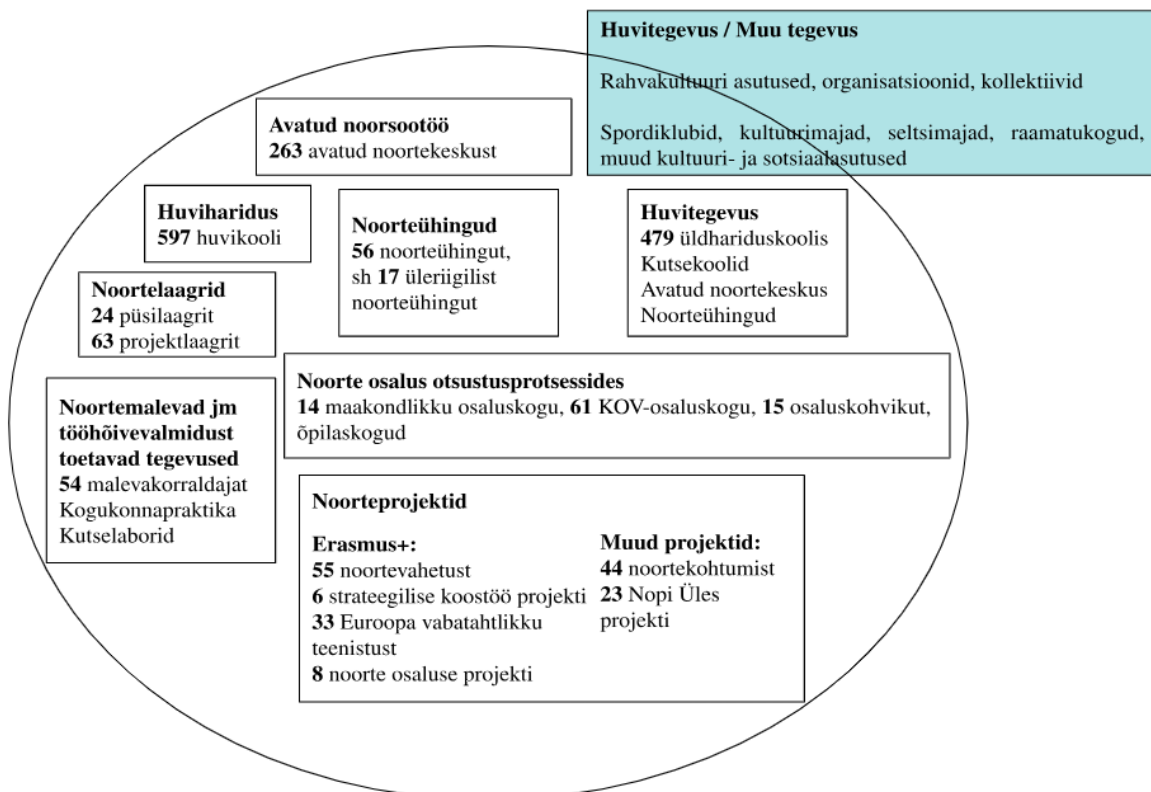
Huvitegevus / Muu tegevus

Rahvakultuuri asutused, organisatsioonid, kollektiivid

Spordiklubid, kultuurimajad, seltsimajad, raamatukogud, muud kultuuri- ja sotsiaalasutused

Avatud noorsootöö
263 avatud noortekeskust

Huviharidus
597 huvikooli

Noorteühingud
56 noorteühingut, sh 17 üleriigilist noorteühingut

Huvitegevus
479 üldhariduskoolis
Kutsekoolid
Avatud noortekeskus
Noorteühingud

Noortelaagrid
24 püsilaagrit
63 projektlaagrit

Noorte osalus otsustusprotsessides
14 maakondlikku osaluskogu, 61 KOV-osaluskogu, 15 osaluskohvikut, õpilaskogud

Noortemalevad jm tööhõivevalmidust toetavad tegevused
54 malevakorraldajat
Kogukonnapraktika
Kutselaborid

Noorteprojektid

Erasmus+:
55 noortevahetust
6 strateegilise koostöö projekti
33 Euroopa vabatahtlikku teenistust
8 noorte osaluse projekti

Muud projektid:
44 noortekohtumist
23 Nopi Üles projekti